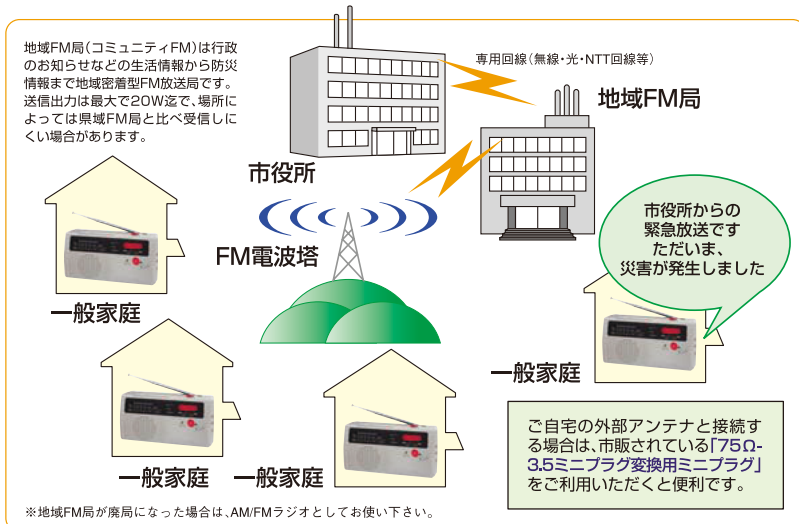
地域FM局（コミュニティFM）は行政のお知らせなどの生活情報から防災情報まで地域密着型FM放送局です。送信出力は最大で20W迄で、場所によっては県域FM局と比べ受信しにくい場合があります。

専用回線（無線・光・NTT回線等）

地域FM局

市役所

FM電波塔

市役所からの緊急放送です ただいま、災害が発生しました

一般家庭

一般家庭

一般家庭

一般家庭

ご自宅の外部アンテナと接続する場合は、市販されている「75Ω-3.5ミニプラグ変換用ミニプラグ」をご利用いただくと便利です。

※地域FM局が廃局になった場合は、AM/FMラジオとしてお使い下さい。